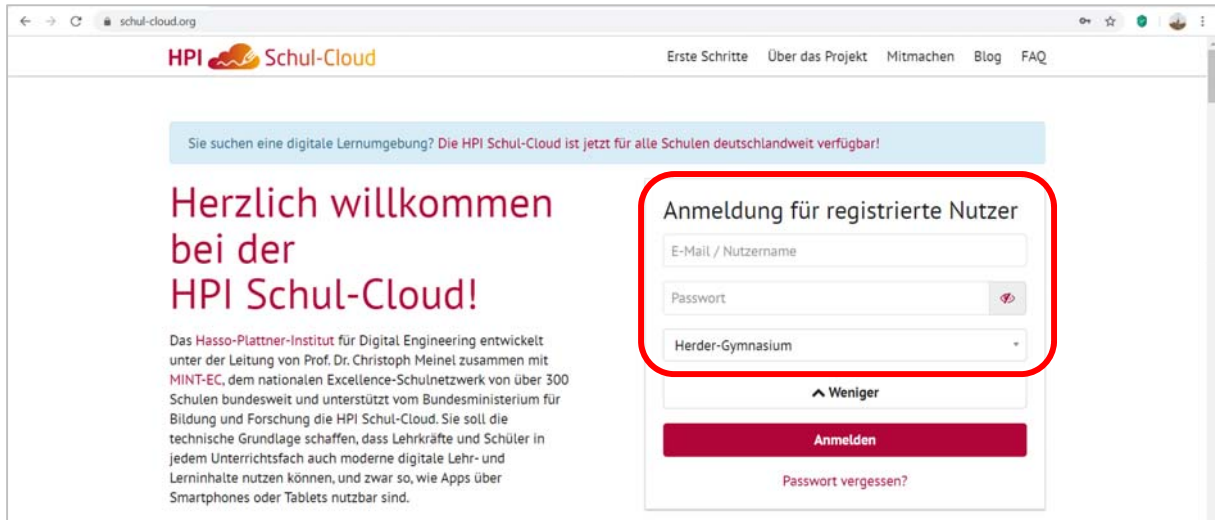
schul-cloud.org

HPI Schul-Cloud

Erste Schritte Über das Projekt Mitmachen Blog FAQ

Sie suchen eine digitale Lernumgebung? Die HPI Schul-Cloud ist jetzt für alle Schulen deutschlandweit verfügbar!

Herzlich willkommen bei der HPI Schul-Cloud!

Das Hasso-Plattner-Institut für Digital Engineering entwickelt unter der Leitung von Prof. Dr. Christoph Meinel zusammen mit MINT-EC, dem nationalen Excellence-Schulnetzwerk von über 300 Schulen bundesweit und unterstützt vom Bundesministerium für Bildung und Forschung die HPI Schul-Cloud. Sie soll die technische Grundlage schaffen, dass Lehrkräfte und Schüler in jedem Unterrichtsfach auch moderne digitale Lehr- und Lerninhalte nutzen können, und zwar so, wie Apps über Smartphones oder Tablets nutzbar sind.

Anmeldung für registrierte Nutzer

E-Mail / Nutzername

Passwort

Herder-Gymnasium

Weniger

Anmelden

Passwort vergessen?